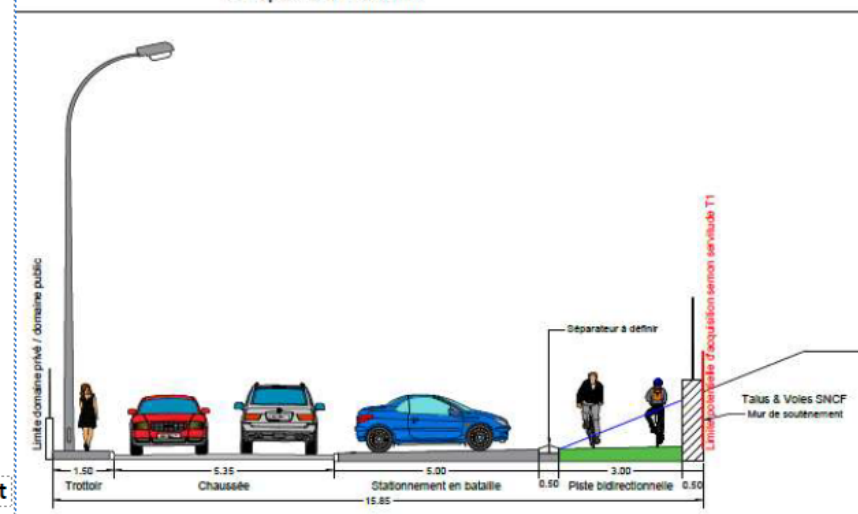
Limite domaine privé / domaine public

Séparateur à définir

Limite potentielle d'acquisition semon servitude T1

Talus & Voies SNCF
Mur de soutènement

1.50
Trottoir

5.35
Chaussée

5.00
Stationnement en bataille

0.50

3.00
Piste bidirectionnelle

0.50

15.85

t